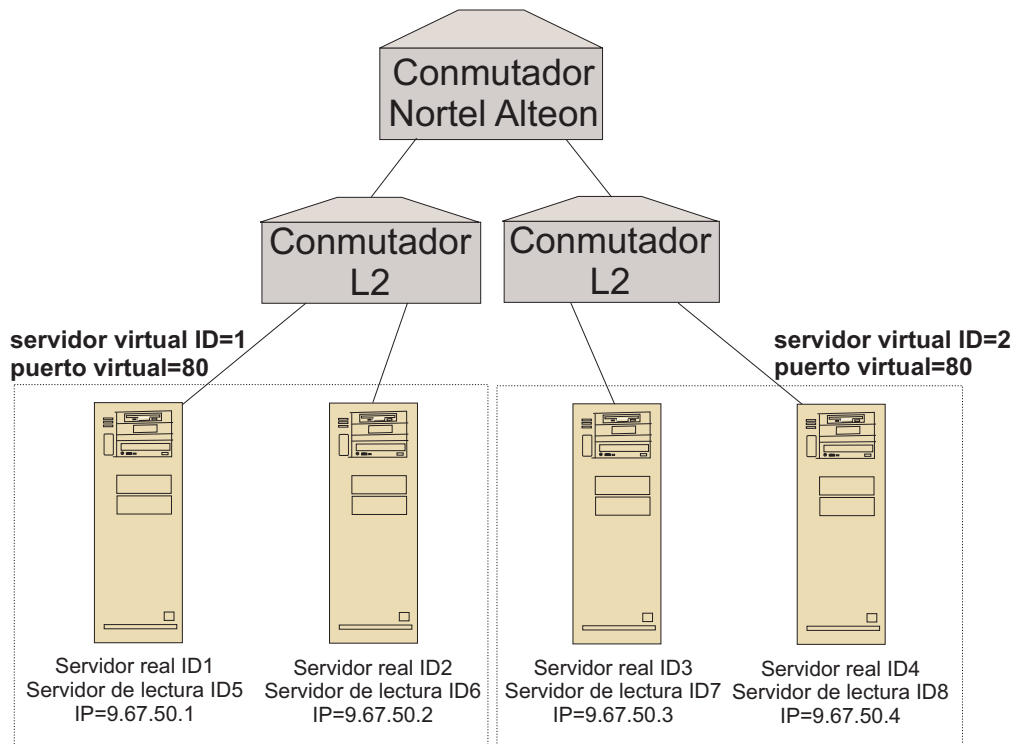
Conmutador Nortel Alteon

Conmutador L2

Conmutador L2

servidor virtual ID=1
puerto virtual=80

servidor virtual ID=2
puerto virtual=80

Servidor real ID1
Servidor de lectura ID5
IP=9.67.50.1

Servidor real ID2
Servidor de lectura ID6
IP=9.67.50.2

Servidor real ID3
Servidor de lectura ID7
IP=9.67.50.3

Servidor real ID4
Servidor de lectura ID8
IP=9.67.50.4